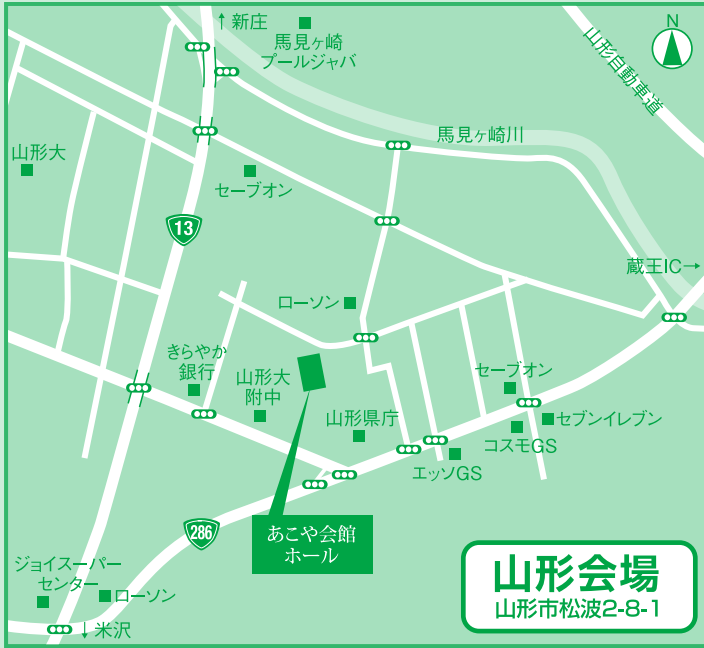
↑新庄
馬見ヶ崎
プールジャバ
N
山形自動車道
山形大
馬見ヶ崎川
セーブオン
13
蔵王IC→
ローソン
きらやか
銀行
山形大
附中
セーブオン
山形県庁
セブンイレブン
コスモGS
エッソGS
286
あこや会館
ホール
ジョイスーパー
センター
ローソン
↓米沢
山形会場
山形市松波2-8-1